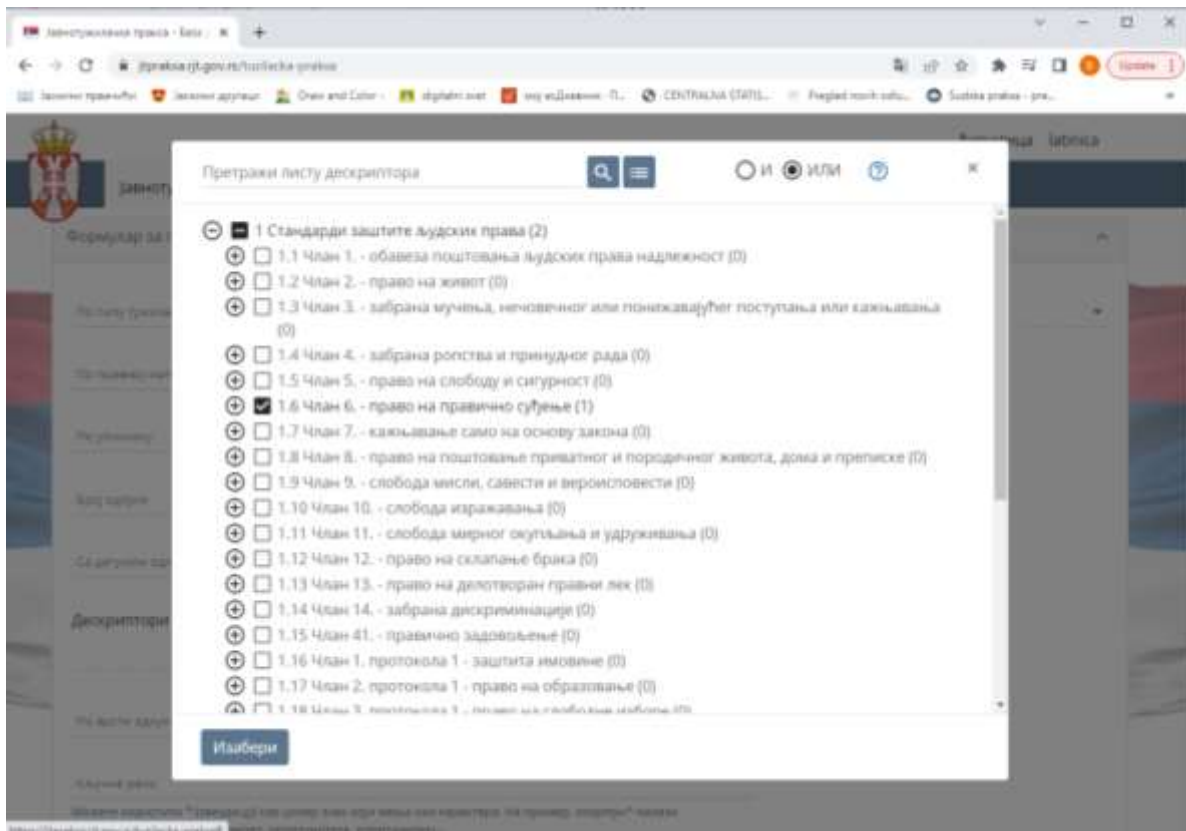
Јавнотужилачка пракса - База | ×
+
jtpraksa.rjt.gov.rs/tuzilacka-praksa
Update
Законски прописи | Законски друштва | Oreo and Color - | digitalni svet | мој eДневник - П... | CENTRALNA STATIS... | Pregled novih solu... | Sudska praksa - pre...
Ћирилица Latinica
Јавнотужилачка
Формулар за
Претражи листу дескриптора
и
или
×
1 Стандарди заштите људских права (2)
1.1 Члан 1. - обавеза поштовања људских права надлежност (0)
1.2 Члан 2. - право на живот (0)
1.3 Члан 3. - забрана мучења, нечовечног или понижавајућег поступања или кажњавања (0)
1.4 Члан 4. - забрана ропства и принудног рада (0)
1.5 Члан 5. - право на слободу и сигурност (0)
1.6 Члан 6. - право на правично суђење (1)
1.7 Члан 7. - кажњавање само на основу закона (0)
1.8 Члан 8. - право на поштовање приватног и породичног живота, дома и преписке (0)
1.9 Члан 9. - слобода мисли, савести и вероисповести (0)
1.10 Члан 10. - слобода изражавања (0)
1.11 Члан 11. - слобода мирног окупљања и удруживања (0)
1.12 Члан 12. - право на склапање брака (0)
1.13 Члан 13. - право на делотворан правни лек (0)
1.14 Члан 14. - забрана дискриминације (0)
1.15 Члан 41. - правично задовољење (0)
1.16 Члан 1. протокола 1 - заштита имовине (0)
1.17 Члан 2. протокола 1 - право на образовање (0)
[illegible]
Изабери
Дескриптори
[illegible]